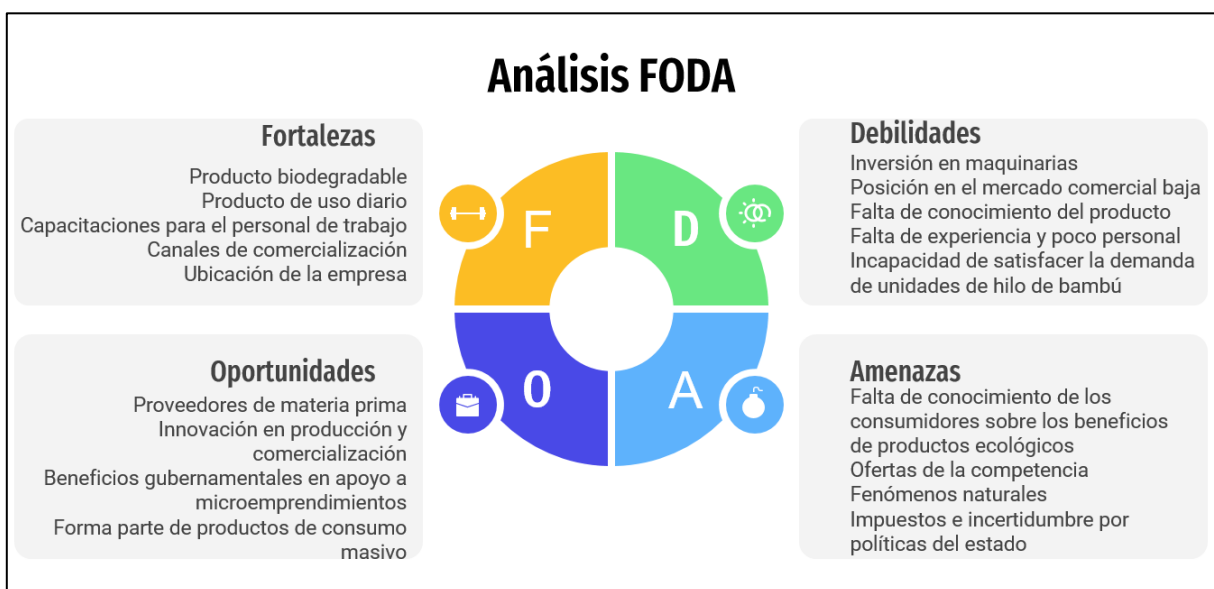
Análisis FODA

Fortalezas
Producto biodegradable
Producto de uso diario
Capacitaciones para el personal de trabajo
Canales de comercialización
Ubicación de la empresa

F

D

Debilidades
Inversión en maquinarias
Posición en el mercado comercial baja
Falta de conocimiento del producto
Falta de experiencia y poco personal
Incapacidad de satisfacer la demanda de unidades de hilo de bambú

Oportunidades
Proveedores de materia prima
Innovación en producción y comercialización
Beneficios gubernamentales en apoyo a microemprendimientos
Forma parte de productos de consumo masivo

0

A

Amenazas
Falta de conocimiento de los consumidores sobre los beneficios de productos ecológicos
Ofertas de la competencia
Fenómenos naturales
Impuestos e incertidumbre por políticas del estado